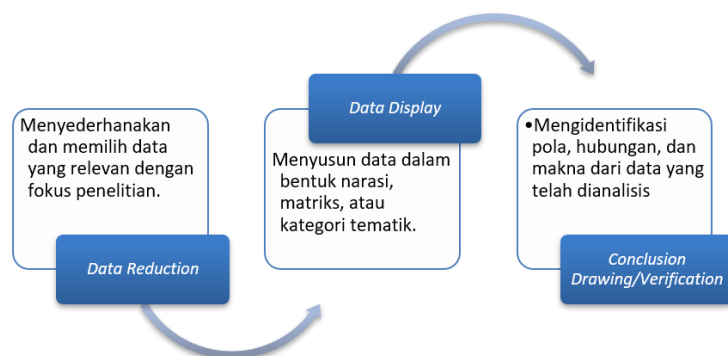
Menyederhanakan dan memilih data yang relevan dengan fokus penelitian.

Data Reduction

Data Display

Menyusun data dalam bentuk narasi, matriks, atau kategori tematik.

•Mengidentifikasi pola, hubungan, dan makna dari data yang telah dianalisis

Conclusion Drawing/Verification